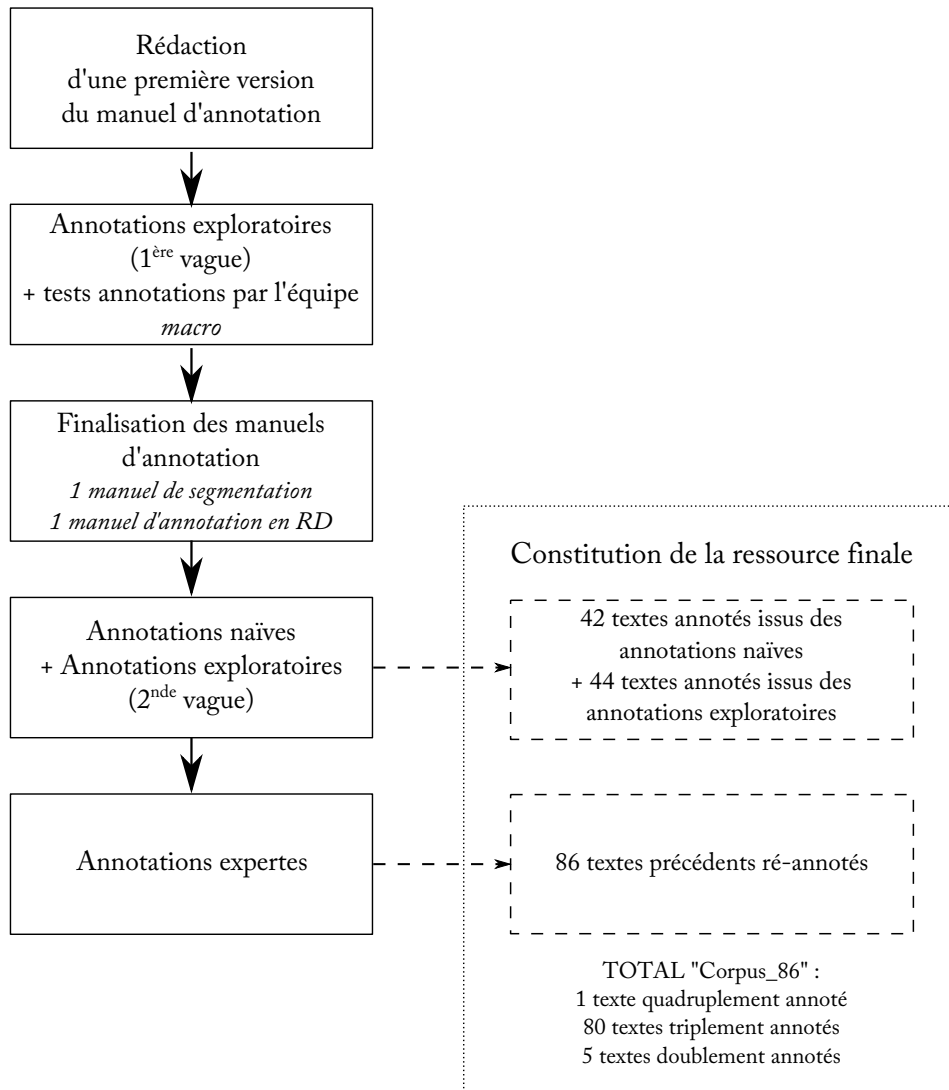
Rédaction d'une première version du manuel d'annotation

Annotations exploratoires ($1^{ère}$ vague) + tests annotations par l'équipe *macro*

Finalisation des manuels d'annotation
*1 manuel de segmentation*
*1 manuel d'annotation en RD*

Annotations naïves + Annotations exploratoires ($2^{nde}$ vague)

Annotations expertes

Constitution de la ressource finale

42 textes annotés issus des annotations naïves + 44 textes annotés issus des annotations exploratoires

86 textes précédents ré-annotés

TOTAL "Corpus_86" :
1 texte quadruplement annoté
80 textes triplement annotés
5 textes doublement annotés